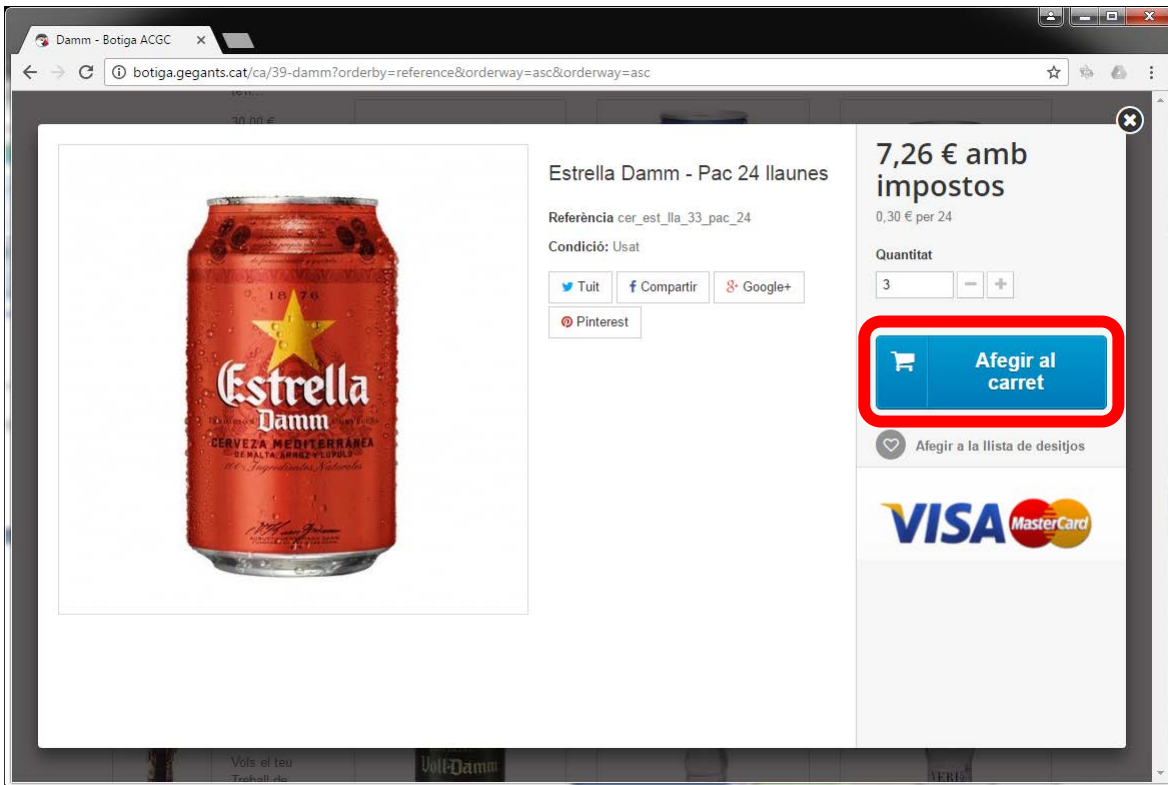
Damm - Botiga ACGC ×

botiga.gegants.cat/ca/39-damm?orderby=reference&orderway=asc&orderway=asc

30,00 €

Estrella Damm - Pac 24 llaunes

Referència cer_est_lla_33_pac_24

Condició: Usat

Tuit
Compartir
Google+
Pinterest

1876
Estrella
Damm
CERVEZA MEDITERRÁNEA
DE MALTA, ARROZ Y LÚPULO
100% Ingredientes Naturales

7,26 € amb impostos

0,30 € per 24

Quantitat

3

Afegir al carret

Afegir a la llista de desitjos

VISA
MasterCard

Vols el teu
Treball de

Voll-Damm